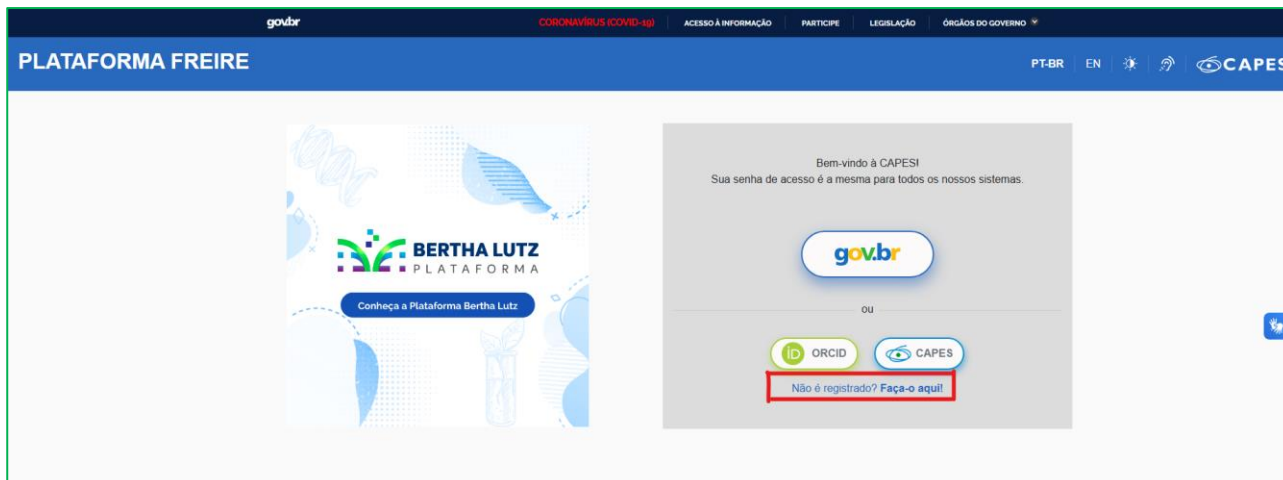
gov.br CORONAVÍRUS (COVID-19) ACESSO À INFORMAÇÃO PARTICIPE LEGISLAÇÃO ÓRGÃOS DO GOVERNO

PLATAFORMA FREIRE

PT-BR EN CAPES

BERTHA LUTZ PLATAFORMA

Conheça a Plataforma Bertha Lutz

Bem-vindo à CAPES!
Sua senha de acesso é a mesma para todos os nossos sistemas.

gov.br

ou

ORCID CAPES

Não é registrado? Faça-o aqui!